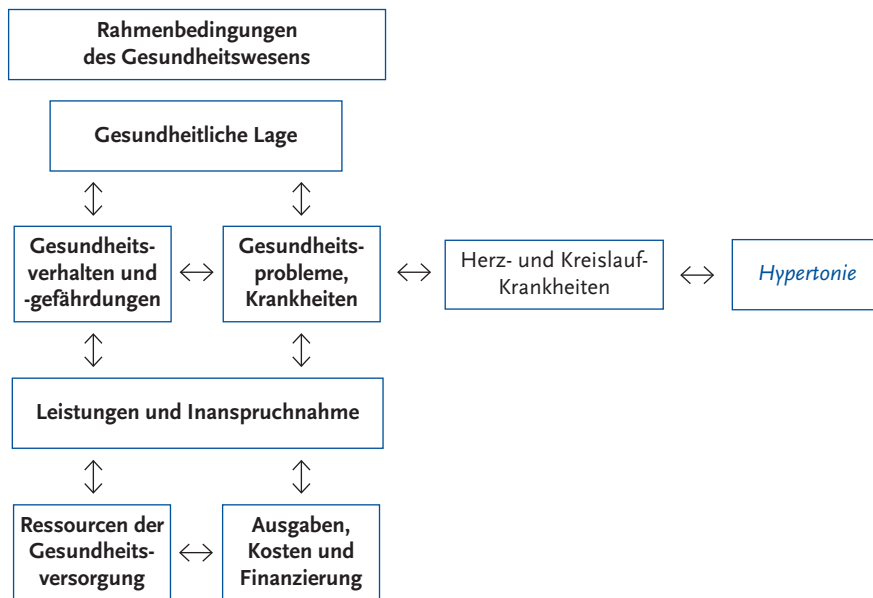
Rahmenbedingungen des Gesundheitswesens

Gesundheitliche Lage

Gesundheitsverhalten und -gefährdungen

Gesundheitsprobleme, Krankheiten

Herz- und Kreislauf-Krankheiten

Hypertonie

Leistungen und Inanspruchnahme

Ressourcen der Gesundheitsversorgung

Ausgaben, Kosten und Finanzierung